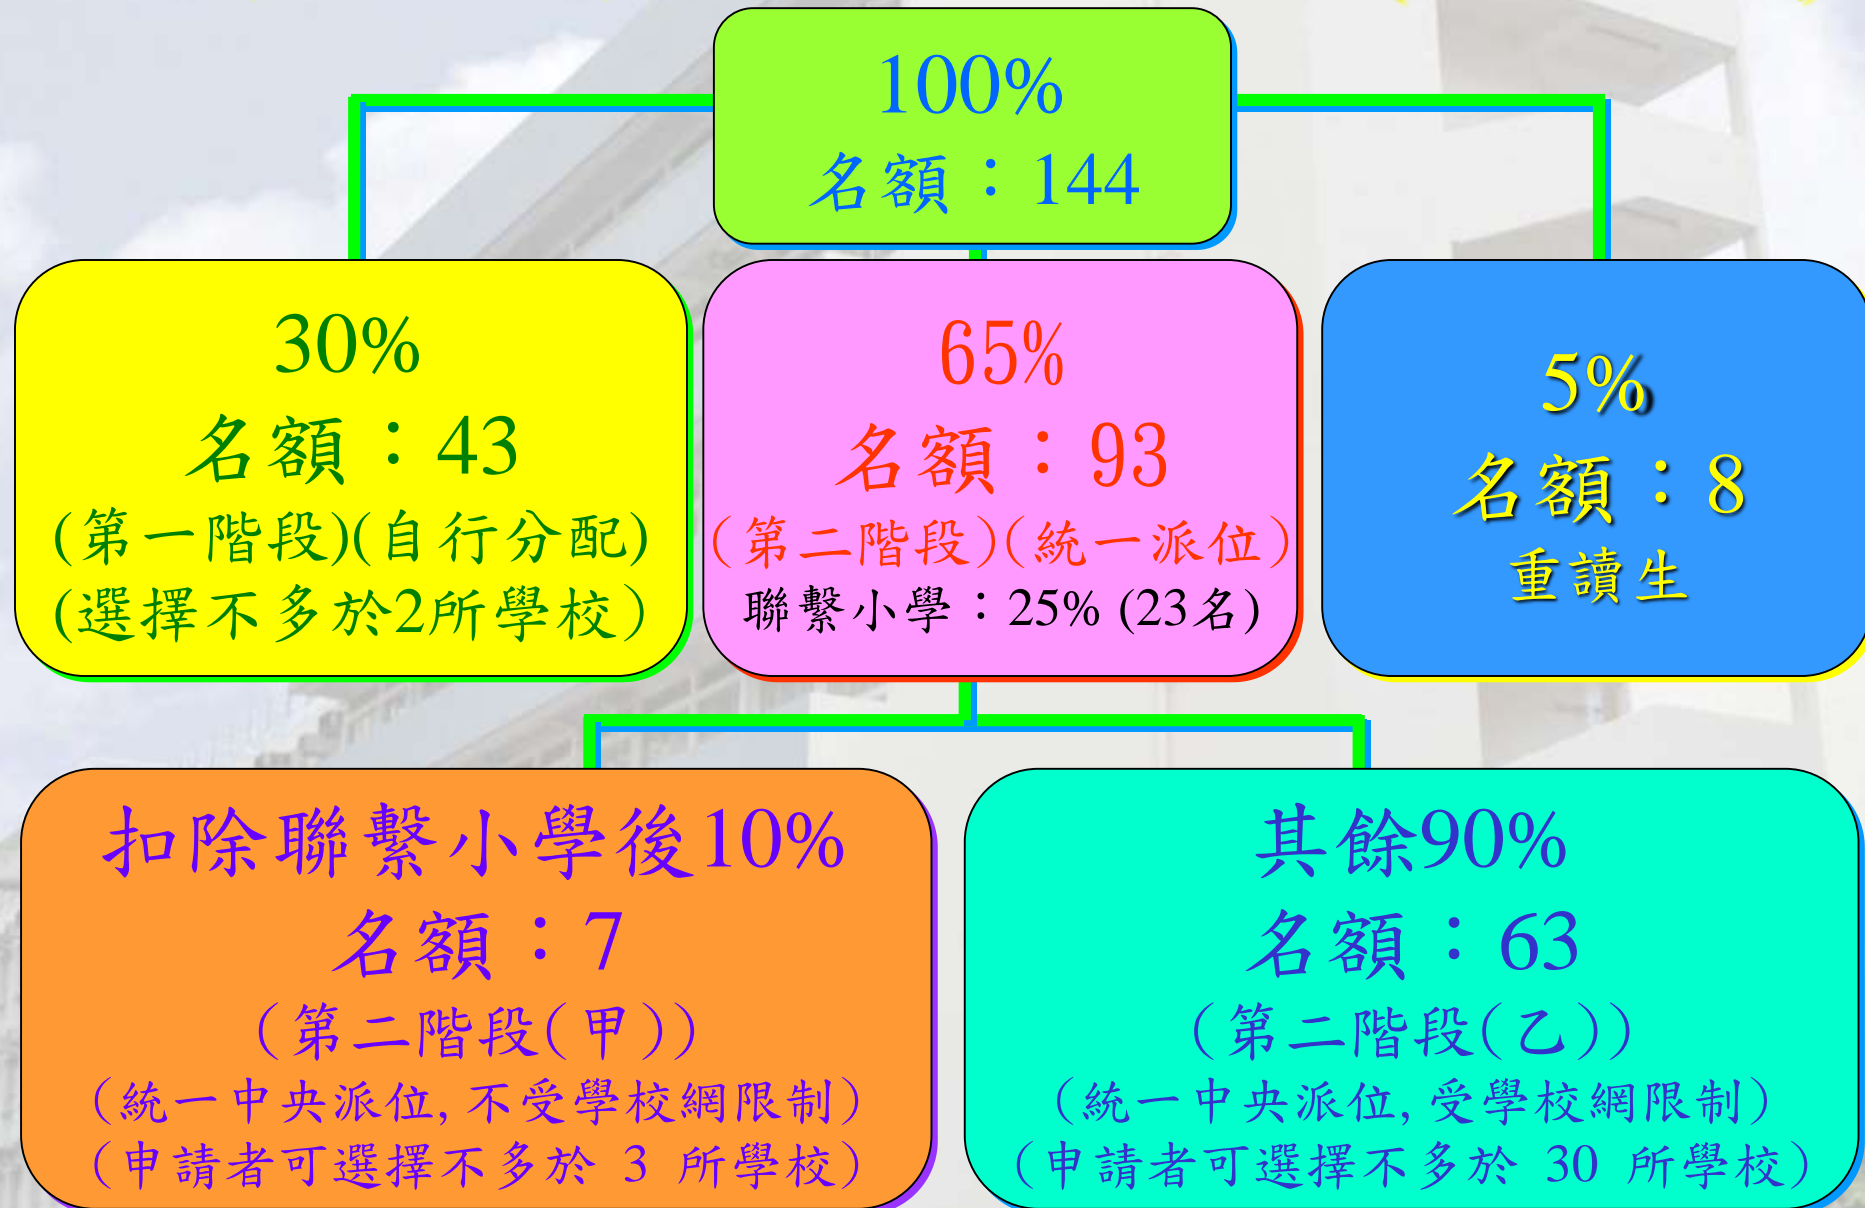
100%
名額：144

30%
名額：43
(第一階段)(自行分配)
(選擇不多於2所學校)

65%
名額：93
(第二階段)(統一派位)
聯繫小學：25% (23名)

5%
名額：8
重讀生

扣除聯繫小學後10%
名額：7
(第二階段(甲))
(統一中央派位, 不受學校網限制)
(申請者可選擇不多於 3 所學校)

其餘90%
名額：63
(第二階段(乙))
(統一中央派位, 受學校網限制)
(申請者可選擇不多於 30 所學校)